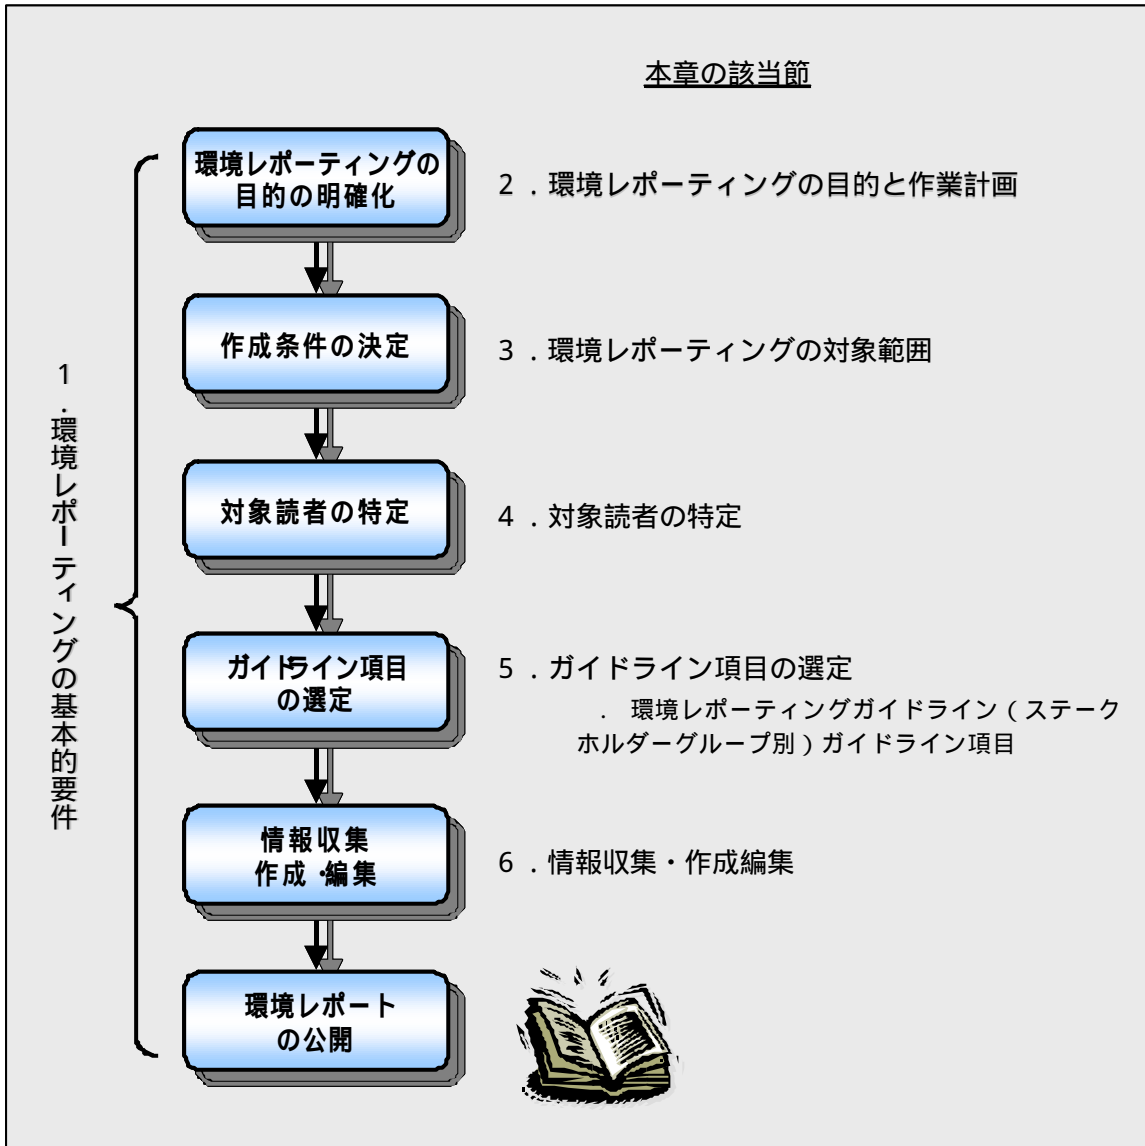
本章の該当節

環境レポーティングの目的の明確化

2．環境レポーティングの目的と作業計画

作成条件の決定

3．環境レポーティングの対象範囲

対象読者の特定

4．対象読者の特定

ガイドライン項目の選定

5．ガイドライン項目の選定

．環境レポーティングガイドライン（ステークホルダーグループ別）ガイドライン項目

情報収集 作成・編集

6．情報収集・作成編集

環境レポートの公開

1．環境レポーティングの基本的要件